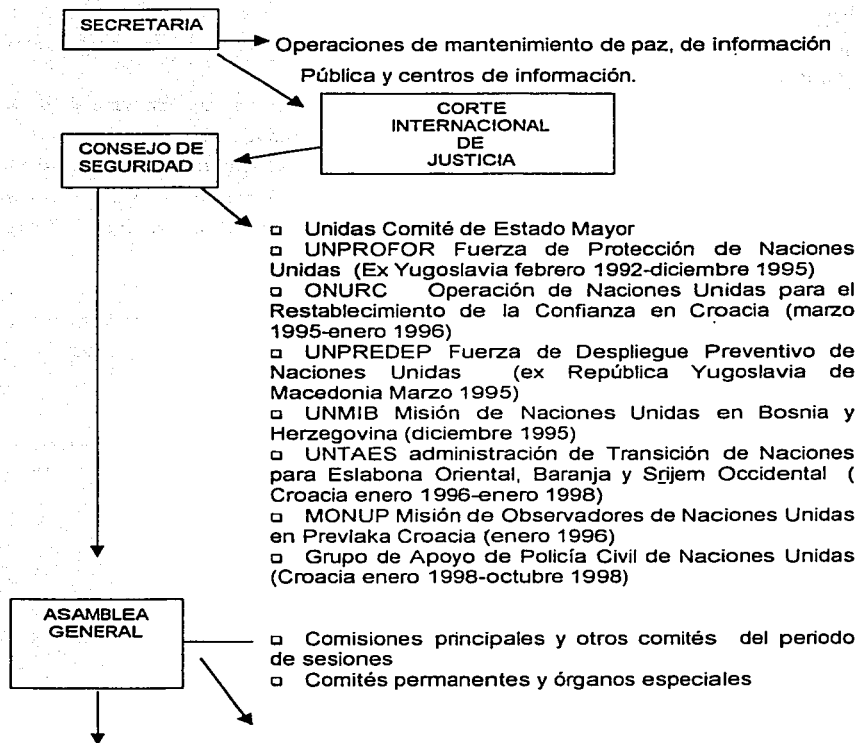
SECRETARIA

Operaciones de mantenimiento de paz, de información Pública y centros de información.

CORTE INTERNACIONAL DE JUSTICIA

CONSEJO DE SEGURIDAD

□ Unidas Comité de Estado Mayor
□ UNPROFOR Fuerza de Protección de Naciones Unidas (Ex Yugoslavia febrero 1992-diciembre 1995)
□ ONURC Operación de Naciones Unidas para el Restablecimiento de la Confianza en Croacia (marzo 1995-enero 1996)
□ UNPREDEP Fuerza de Despliegue Preventivo de Naciones Unidas (ex República Yugoslavia de Macedonia Marzo 1995)
□ UNMIB Misión de Naciones Unidas en Bosnia y Herzegovina (diciembre 1995)
□ UNTAES administración de Transición de Naciones para Eslabona Oriental, Baranja y Srijem Occidental ( Croacia enero 1996-enero 1998)
□ MONUP Misión de Observadores de Naciones Unidas en Prevlaka Croacia (enero 1996)
□ Grupo de Apoyo de Policía Civil de Naciones Unidas (Croacia enero 1998-octubre 1998)

ASAMBLEA GENERAL

□ Comisiones principales y otros comités del periodo de sesiones
□ Comités permanentes y órganos especiales